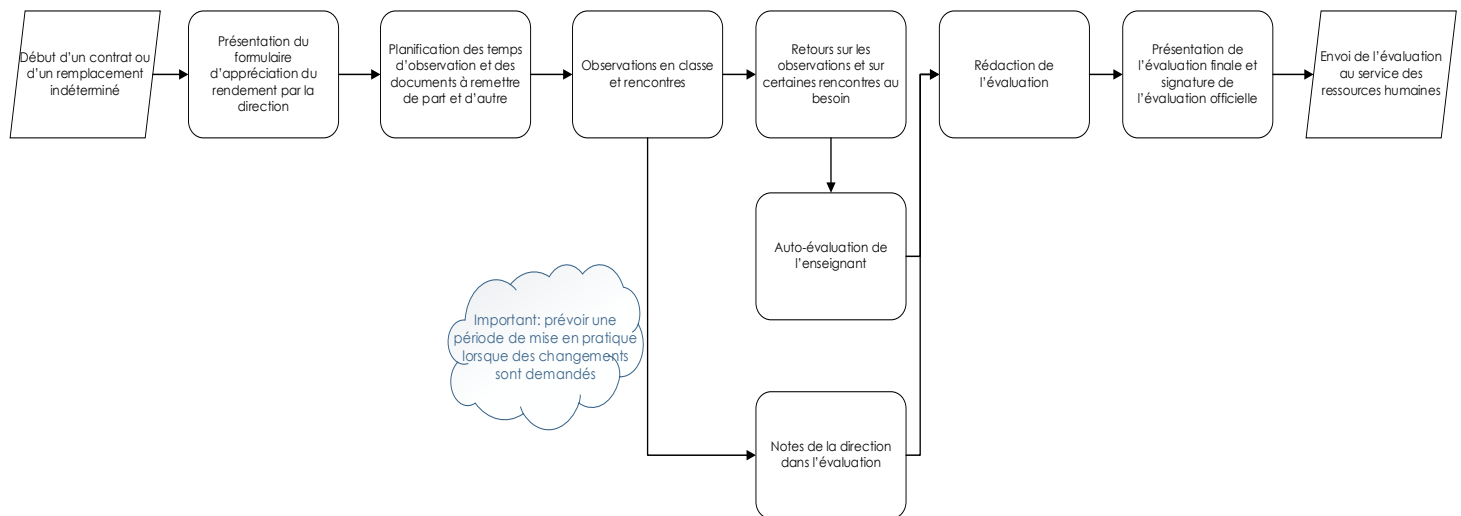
Début d'un contrat ou d'un remplacement indéterminé

Présentation du formulaire d'appréciation du rendement par la direction

Planification des temps d'observation et des documents à remettre de part et d'autre

Observations en classe et rencontres

Retours sur les observations et sur certaines rencontres au besoin

Rédaction de l'évaluation

Présentation de l'évaluation finale et signature de l'évaluation officielle

Envoi de l'évaluation au service des ressources humaines

Auto-évaluation de l'enseignant

Important: prévoir une période de mise en pratique lorsque des changements sont demandés

Notes de la direction dans l'évaluation